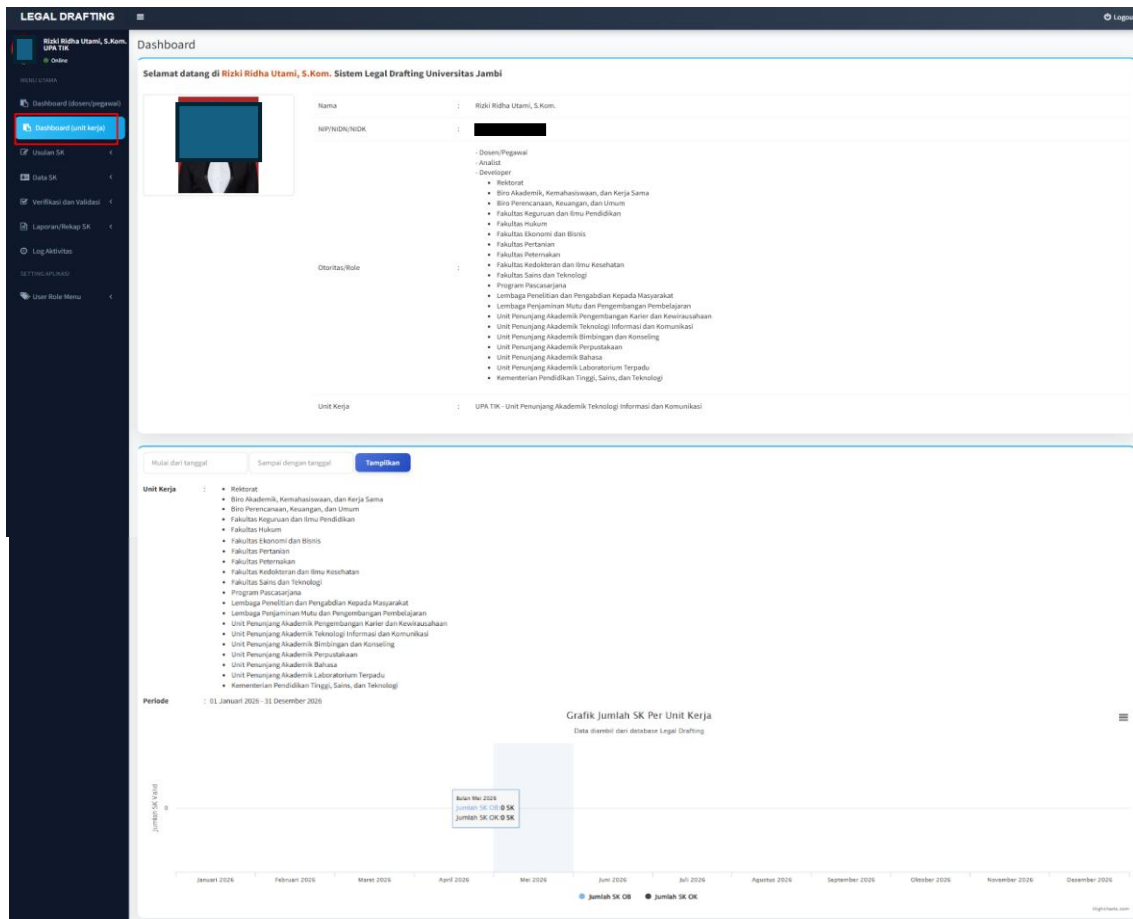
LEGAL DRAFTING ≡ Logou

Rizki Ridha Utami, S.Kom. UPA TIK
● Online

MENU UTAMA
Dashboard (dosen/pegawai)
Dashboard (unit kerja)
Usulan SK
Data SK
Verifikasi dan Validasi
Laporan/Rekap SK
Log Aktivitas
SETTING APLIKASI
User Role Menu

Dashboard

Selamat datang di Rizki Ridha Utami, S.Kom. Sistem Legal Drafting Universitas Jambi

Nama : Rizki Ridha Utami, S.Kom.
NIP/NIDN/NIDK :
Otoritas/Role : - Dosen/Pegawai
- Analist
- Developer
• Rektorat
• Biro Akademik, Kemahasiswaan, dan Kerja Sama
• Biro Perencanaan, Keuangan, dan Umum
• Fakultas Keguruan dan Ilmu Pendidikan
• Fakultas Hukum
• Fakultas Ekonomi dan Bisnis
• Fakultas Pertanian
• Fakultas Peternakan
• Fakultas Kedokteran dan Ilmu Kesehatan
• Fakultas Sains dan Teknologi
• Program Pascasarjana
• Lembaga Penelitian dan Pengabdian Kepada Masyarakat
• Lembaga Penjaminan Mutu dan Pengembangan Pembelajaran
• Unit Penunjang Akademik Pengembangan Karier dan Kewirausahaan
• Unit Penunjang Akademik Teknologi Informasi dan Komunikasi
• Unit Penunjang Akademik Bimbingan dan Konseling
• Unit Penunjang Akademik Perpustakaan
• Unit Penunjang Akademik Bahasa
• Unit Penunjang Akademik Laboratorium Terpadu
• Kementerian Pendidikan Tinggi, Sains, dan Teknologi
Unit Kerja : UPA TIK - Unit Penunjang Akademik Teknologi Informasi dan Komunikasi

Mulai dari tanggal | Sampai dengan tanggal | Tampilkan

Unit Kerja : • Rektorat
• Biro Akademik, Kemahasiswaan, dan Kerja Sama
• Biro Perencanaan, Keuangan, dan Umum
• Fakultas Keguruan dan Ilmu Pendidikan
• Fakultas Hukum
• Fakultas Ekonomi dan Bisnis
• Fakultas Pertanian
• Fakultas Peternakan
• Fakultas Kedokteran dan Ilmu Kesehatan
• Fakultas Sains dan Teknologi
• Program Pascasarjana
• Lembaga Penelitian dan Pengabdian Kepada Masyarakat
• Lembaga Penjaminan Mutu dan Pengembangan Pembelajaran
• Unit Penunjang Akademik Pengembangan Karier dan Kewirausahaan
• Unit Penunjang Akademik Teknologi Informasi dan Komunikasi
• Unit Penunjang Akademik Bimbingan dan Konseling
• Unit Penunjang Akademik Perpustakaan
• Unit Penunjang Akademik Bahasa
• Unit Penunjang Akademik Laboratorium Terpadu
• Kementerian Pendidikan Tinggi, Sains, dan Teknologi
Periode : 01 Januari 2026 - 31 Desember 2026

Grafik Jumlah SK Per Unit Kerja
Data diambil dari database Legal Drafting

Jumlah SK Valid
0

Bulan Mei 2026
Jumlah SK OB: 0 SK
Jumlah SK OK: 0 SK

Januari 2026 Februari 2026 Maret 2026 April 2026 Mei 2026 Juni 2026 Juli 2026 Agustus 2026 September 2026 Oktober 2026 November 2026 Desember 2026

● Jumlah SK OB ● Jumlah SK OK

Highcharts.com